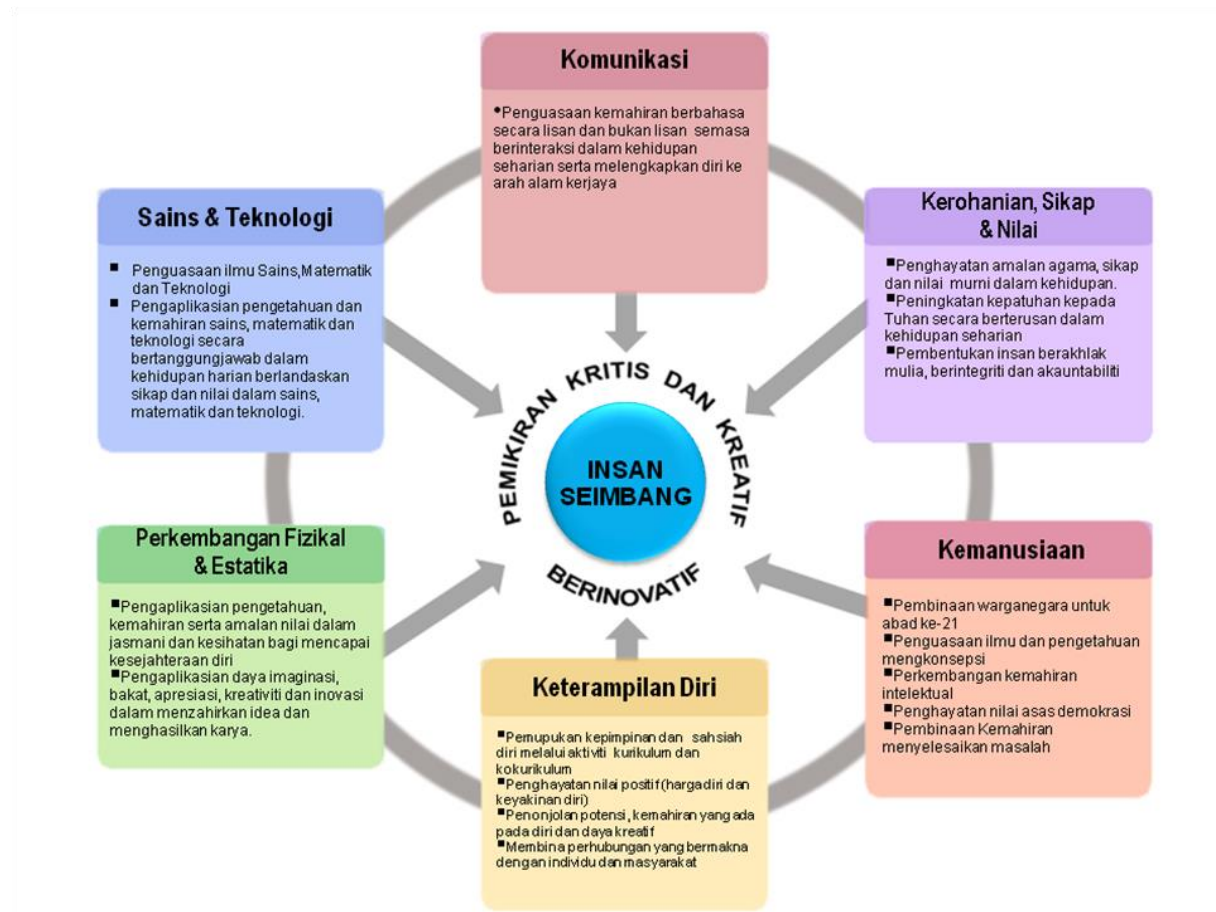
Komunikasi

•Penguasaan kemahiran berbahasa secara lisan dan bukan lisan semasa berinteraksi dalam kehidupan seharian serta melengkapkan diri ke arah alam kerjaya

Sains & Teknologi

- Penguasaan ilmu Sains,Matematik dan Teknologi
- Pengaplikasian pengetahuan dan kemahiran sains, matematik dan teknologi secara bertanggungjawab dalam kehidupan harian berlandaskan sikap dan nilai dalam sains, matematik dan teknologi.

Kerohanian, Sikap & Nilai

- Penghayatan amalan agama, sikap dan nilai murni dalam kehidupan.
- Peningkatan kepatuhan kepada Tuhan secara berterusan dalam kehidupan seharian
- Pembentukan insan berakhlak mulia, berintegriti dan akauntabiliti

PEMIKIRAN KRITIS DAN KREATIF

INSAN SEIMBANG

BERINOVATIF

Perkembangan Fizikal & Estatika

- Pengaplikasian pengetahuan, kemahiran serta amalan nilai dalam jasmani dan kesihatan bagi mencapai kesejahteraan diri
- Pengaplikasian daya imaginasi, bakat, apresiasi, kreativiti dan inovasi dalam menzahirkan idea dan menghasilkan karya.

Kemanusiaan

- Pembinaan warganegara untuk abad ke-21
- Penguasaan ilmu dan pengetahuan mengkonsepsi
- Perkembangan kemahiran intelektual
- Penghayatan nilai asas demokrasi
- Pembinaan Kemahiran menyelesaikan masalah

Keterampilan Diri

- Pemupukan kepimpinan dan sahsiah diri melalui aktiviti kurikulum dan kokurikulum
- Penghayatan nilai positif (hargadiri dan keyakinan diri)
- Penonjolan potensi, kemahiran yang ada pada diri dan daya kreatif
- Membina perhubungan yang bermakna dengan individu dan masyarakat